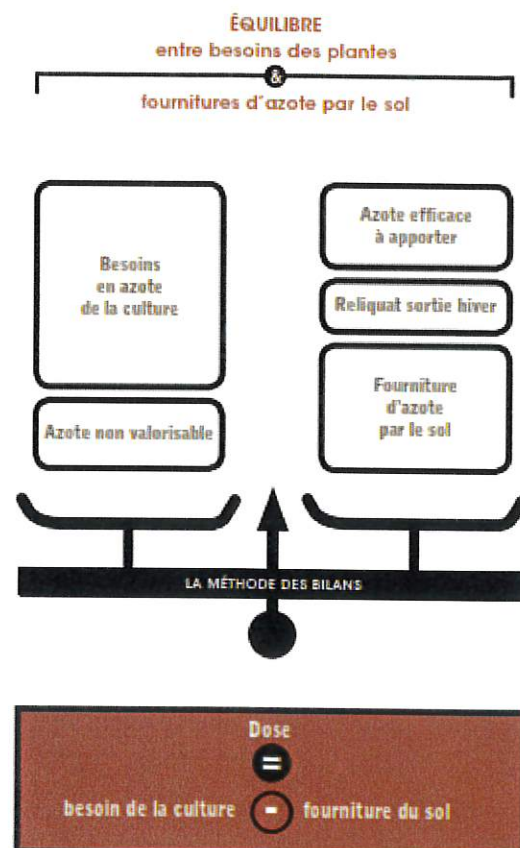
ÉQUILIBRE
entre besoins des plantes
&
fournitures d'azote par le sol

Besoins en azote de la culture

Azote non valorisable

Azote efficace à apporter

Reliquat sortie hiver

Fourniture d'azote par le sol

LA MÉTHODE DES BILANS

Dose
=
besoin de la culture − fourniture du sol